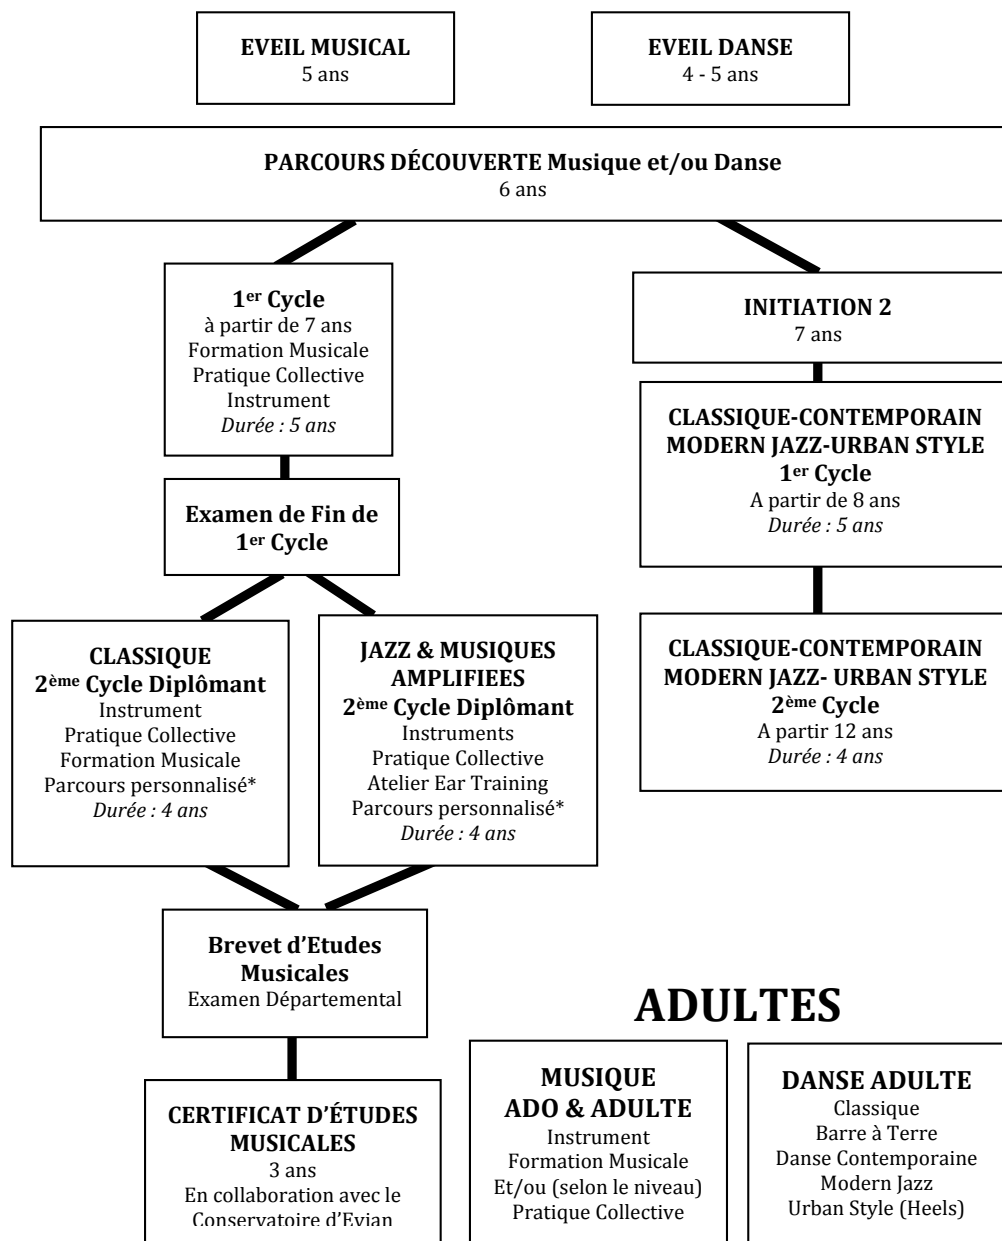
**EVEIL MUSICAL**
5 ans

**EVEIL DANSE**
4 - 5 ans

**PARCOURS DÉCOUVERTE Musique et/ou Danse**
6 ans

**1$^{er}$ Cycle**
à partir de 7 ans
Formation Musicale
Pratique Collective
Instrument
*Durée : 5 ans*

**Examen de Fin de 1$^{er}$ Cycle**

**CLASSIQUE**
**2$^{ème}$ Cycle Diplômant**
Instrument
Pratique Collective
Formation Musicale
Parcours personnalisé*
*Durée : 4 ans*

**JAZZ & MUSIQUES AMPLIFIEES**
**2$^{ème}$ Cycle Diplômant**
Instruments
Pratique Collective
Atelier Ear Training
Parcours personnalisé*
*Durée : 4 ans*

**Brevet d'Etudes Musicales**
Examen Départemental

**CERTIFICAT D'ÉTUDES MUSICALES**
3 ans
En collaboration avec le
Conservatoire d'Evian

**INITIATION 2**
7 ans

**CLASSIQUE-CONTEMPORAIN**
**MODERN JAZZ-URBAN STYLE**
**1$^{er}$ Cycle**
A partir de 8 ans
*Durée : 5 ans*

**CLASSIQUE-CONTEMPORAIN**
**MODERN JAZZ- URBAN STYLE**
**2$^{ème}$ Cycle**
A partir 12 ans
*Durée : 4 ans*

**ADULTES**

**MUSIQUE**
**ADO & ADULTE**
Instrument
Formation Musicale
Et/ou (selon le niveau)
Pratique Collective

**DANSE ADULTE**
Classique
Barre à Terre
Danse Contemporaine
Modern Jazz
Urban Style (Heels)